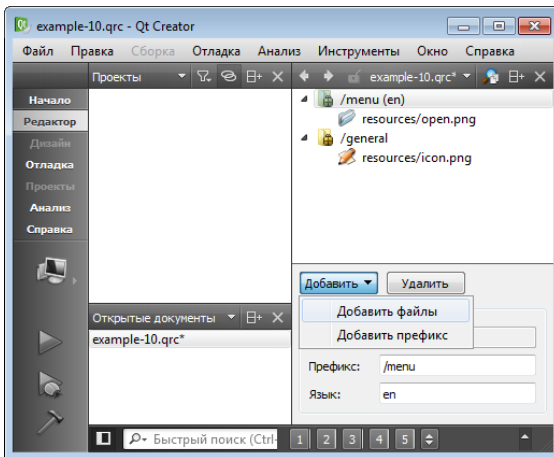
example-10.qrc - Qt Creator

Файл Правка Сборка Отладка Анализ Инструменты Окно Справка

Проекты

example-10.qrc*

/menu (en)
resources/open.png
/general
resources/icon.png

Начало
Редактор
Дизайн
Отладка
Проекты
Анализ
Справка

Добавить
Удалить
Добавить файлы
Добавить префикс

Открытые документы
example-10.qrc*

Префикс: /menu
Язык: en

Быстрый поиск (Ctrl-

1 2 3 4 5